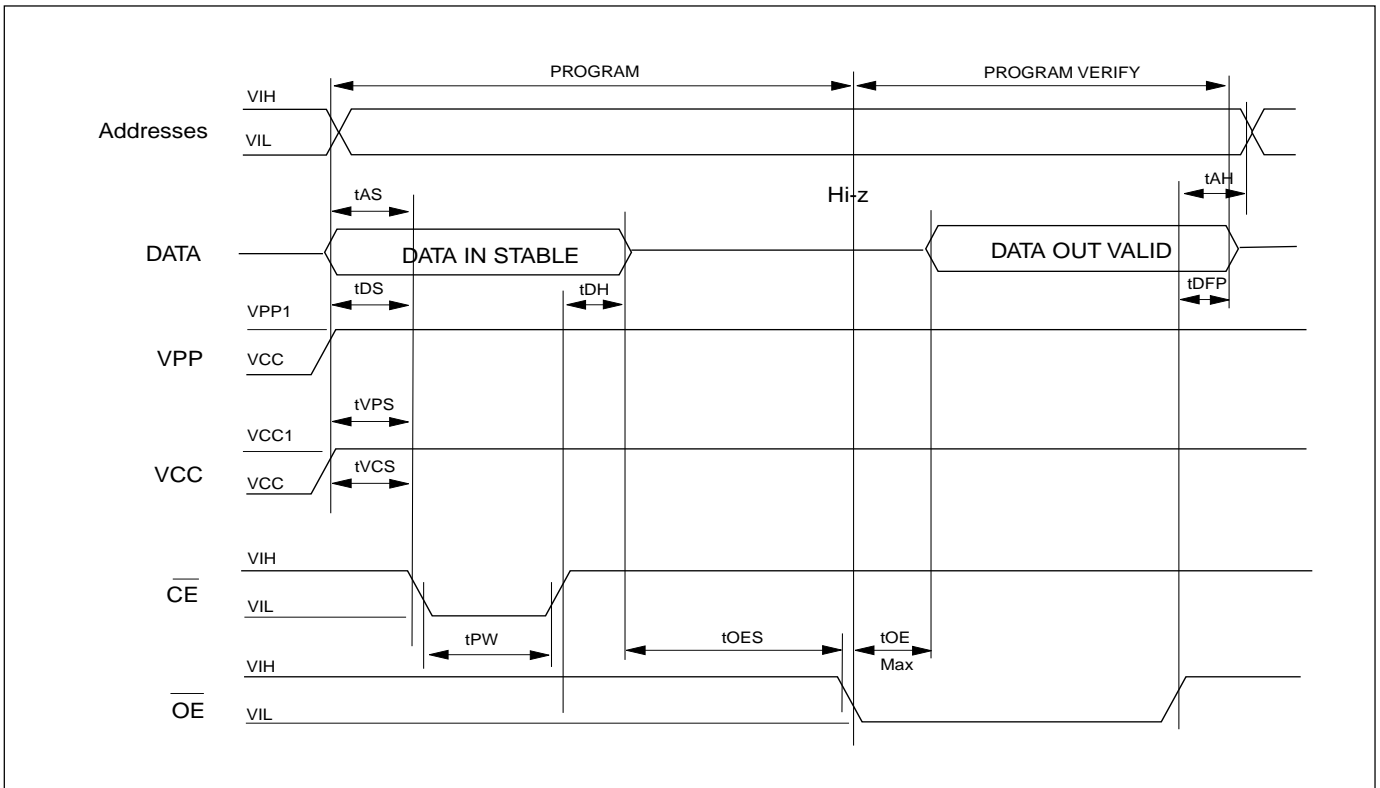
PROGRAM

PROGRAM VERIFY

VIH
Addresses
VIL

tAS

Hi-z

tAH

DATA

DATA IN STABLE

DATA OUT VALID

tDS

tDH

tDFP

VPP1
VPP
VCC

tVPS

VCC1
VCC
VCC

tVCS

VIH
$\overline{CE}$
VIL

tPW

tOES

tOE
Max

VIH
$\overline{OE}$
VIL